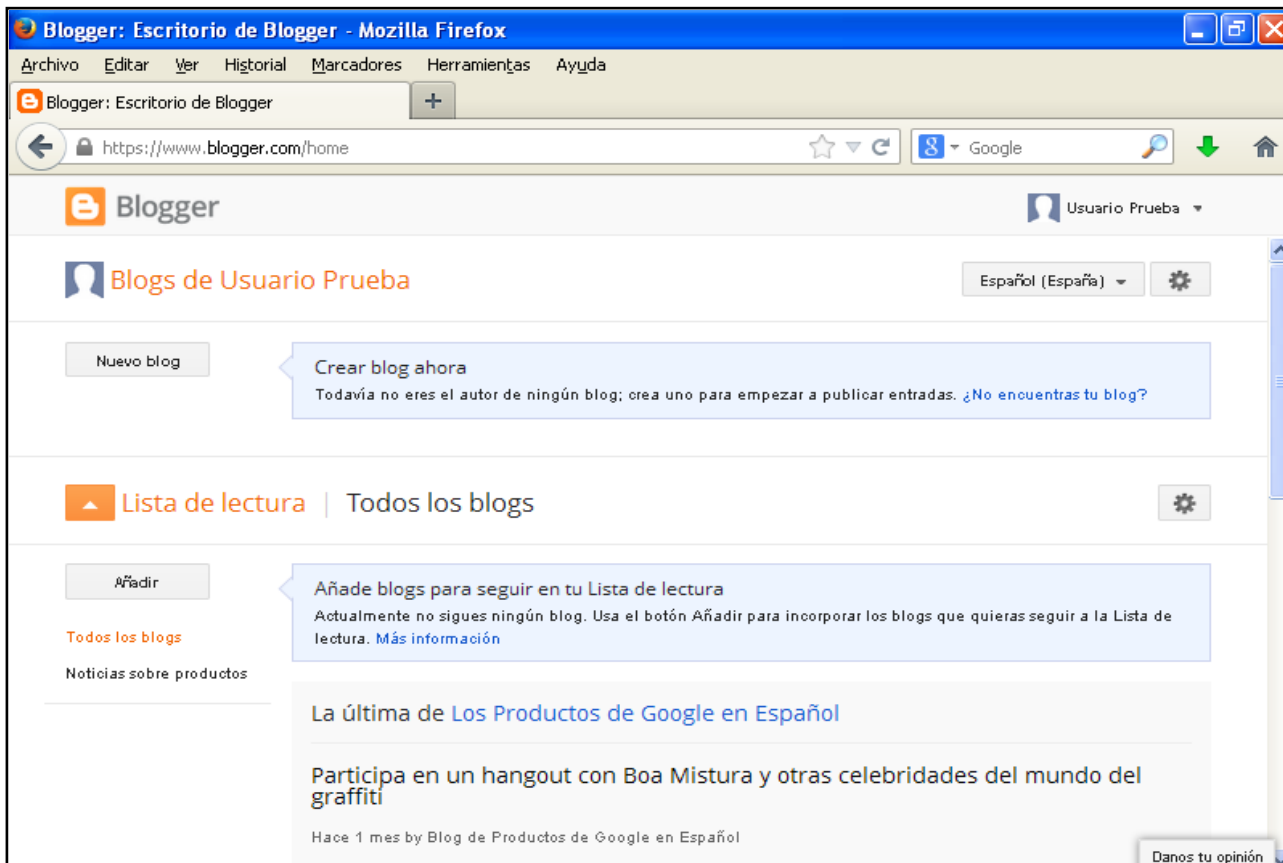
Blogger: Escritorio de Blogger - Mozilla Firefox

Archivo Editar Ver Historial Marcadores Herramientas Ayuda

Blogger: Escritorio de Blogger

https://www.blogger.com/home

Google

Blogger

Usuario Prueba

Blogs de Usuario Prueba

Español (España)

Nuevo blog

Crear blog ahora

Todavía no eres el autor de ningún blog; crea uno para empezar a publicar entradas. ¿No encuentras tu blog?

Lista de lectura | Todos los blogs

Añadir

Añade blogs para seguir en tu Lista de lectura

Actualmente no sigues ningún blog. Usa el botón Añadir para incorporar los blogs que quieras seguir a la Lista de lectura. Más información

Todos los blogs

Noticias sobre productos

La última de Los Productos de Google en Español

Participa en un hangout con Boa Mistura y otras celebridades del mundo del graffiti

Hace 1 mes by Blog de Productos de Google en Español

Danos tu opinión